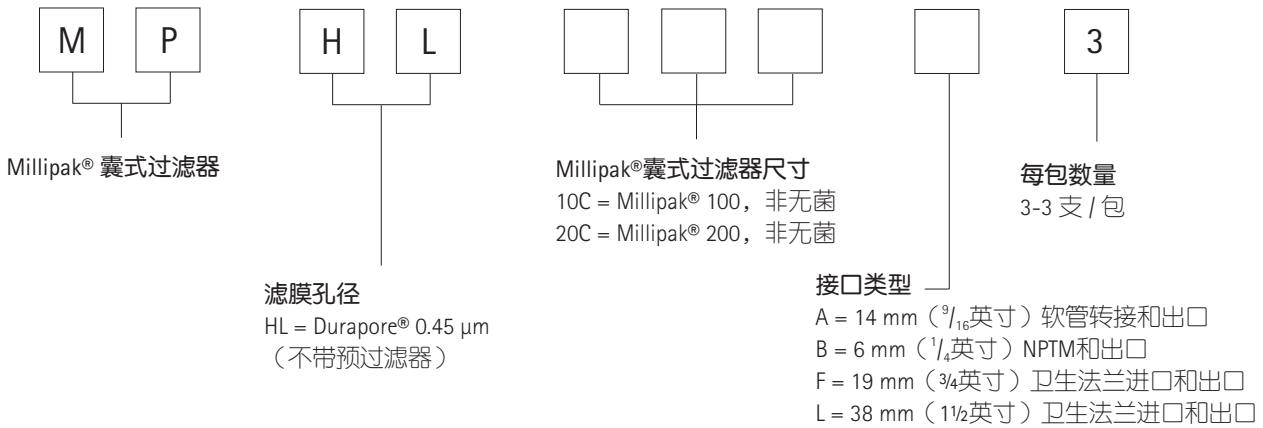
M P

H L

3

Millipak® 囊式过滤器

Millipak®囊式过滤器尺寸
10C = Millipak® 100，非无菌
20C = Millipak® 200，非无菌

每包数量
3-3 支 / 包

滤膜孔径
HL = Durapore® 0.45 µm
（不带预过滤器）

接口类型
A = 14 mm（$^9/_{16}$英寸）软管转接和出口
B = 6 mm（$^1/_4$英寸）NPTM和出口
F = 19 mm（$\frac{3}{4}$英寸）卫生法兰进口和出口
L = 38 mm（$1\frac{1}{2}$英寸）卫生法兰进口和出口